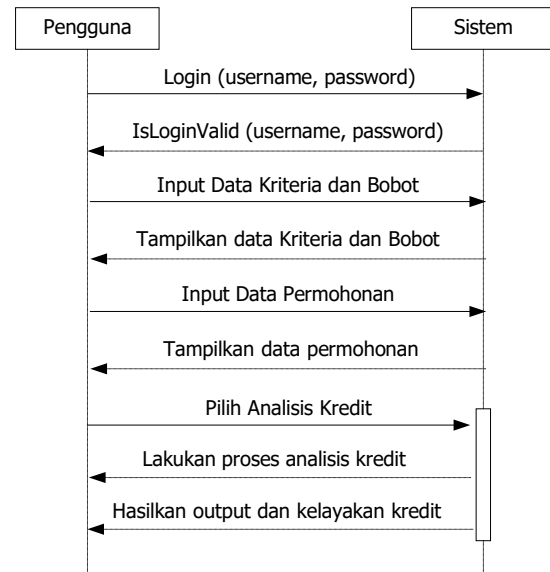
Pengguna

Sistem

Login (username, password)

IsLoginValid (username, password)

Input Data Kriteria dan Bobot

Tampilkan data Kriteria dan Bobot

Input Data Permohonan

Tampilkan data permohonan

Pilih Analisis Kredit

Lakukan proses analisis kredit

Hasilkan output dan kelayakan kredit